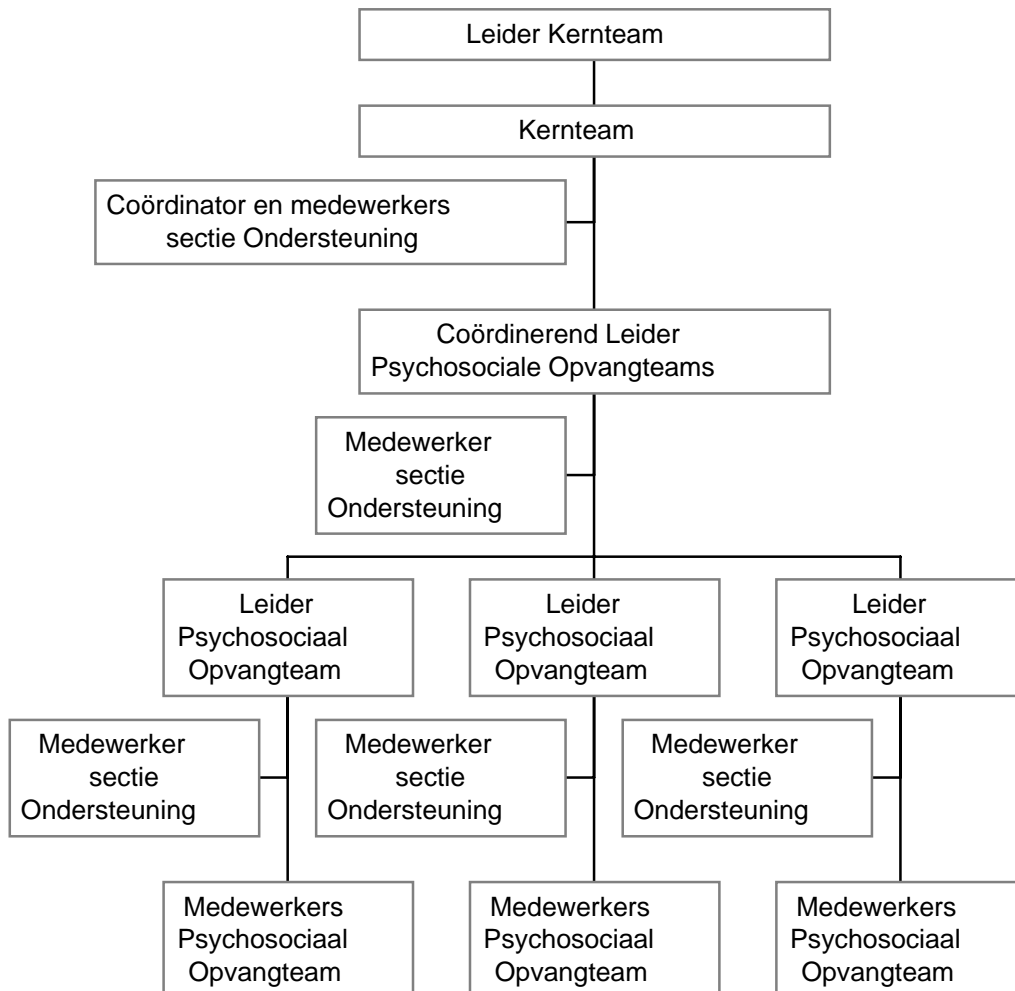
Leider Kernteam

Kernteam

Coördinator en medewerkers sectie Ondersteuning

Coördinerend Leider Psychosociale Opvangteams

Medewerker sectie Ondersteuning

Leider Psychosociaal Opvangteam

Leider Psychosociaal Opvangteam

Leider Psychosociaal Opvangteam

Medewerker sectie Ondersteuning

Medewerker sectie Ondersteuning

Medewerker sectie Ondersteuning

Medewerkers Psychosociaal Opvangteam

Medewerkers Psychosociaal Opvangteam

Medewerkers Psychosociaal Opvangteam